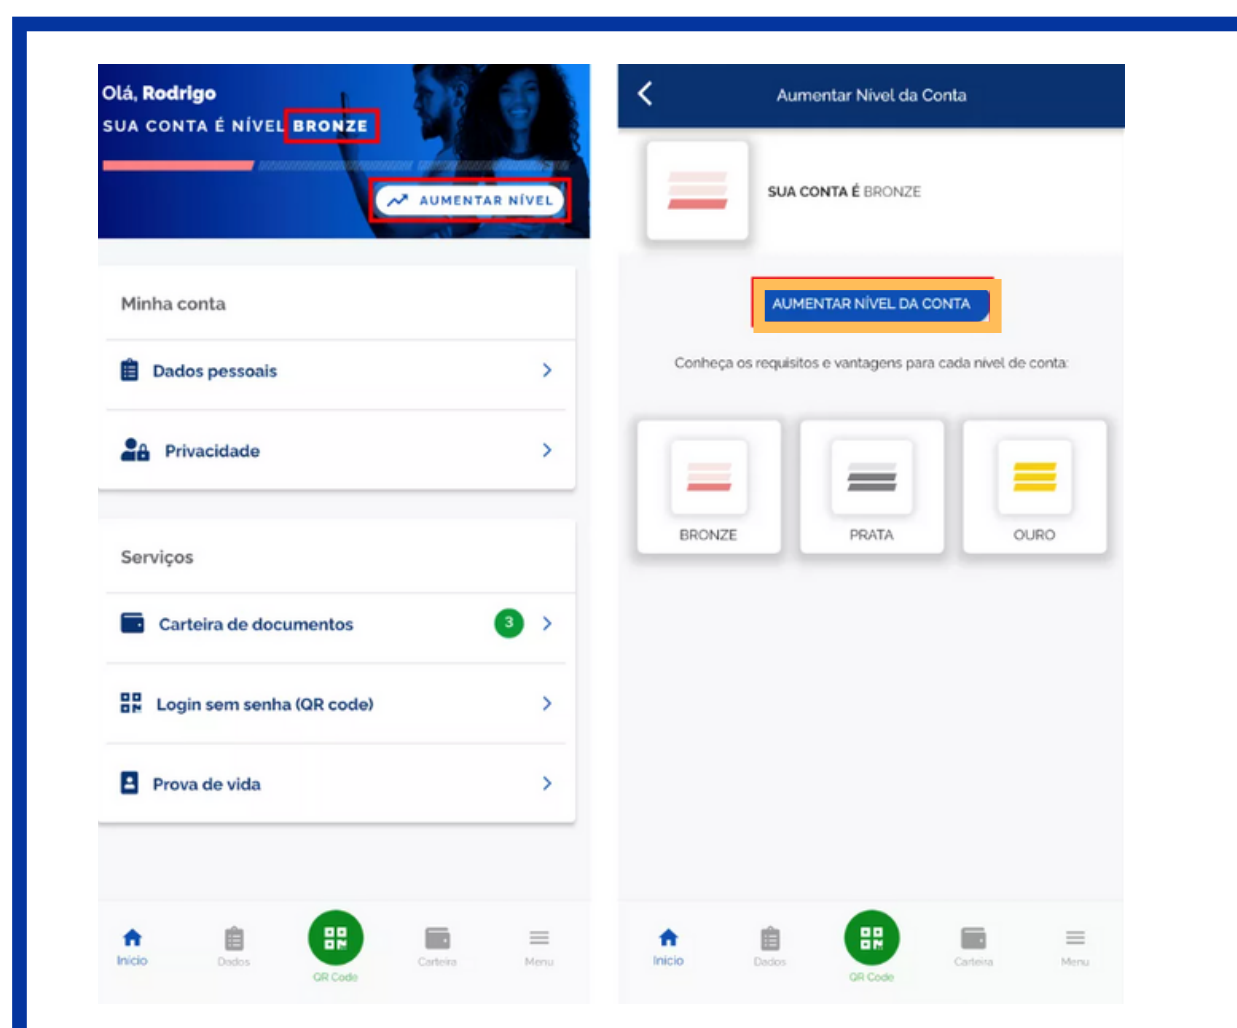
Olá, Rodrigo
SUA CONTA É NÍVEL BRONZE

AUMENTAR NÍVEL

Minha conta

Dados pessoais

Privacidade

Serviços

Carteira de documentos 3

Login sem senha (QR code)

Prova de vida

Início Dados QR Code Carteira Menu

Aumentar Nível da Conta

SUA CONTA É BRONZE

AUMENTAR NÍVEL DA CONTA

Conheça os requisitos e vantagens para cada nível de conta:

BRONZE PRATA OURO

Início Dados QR Code Carteira Menu